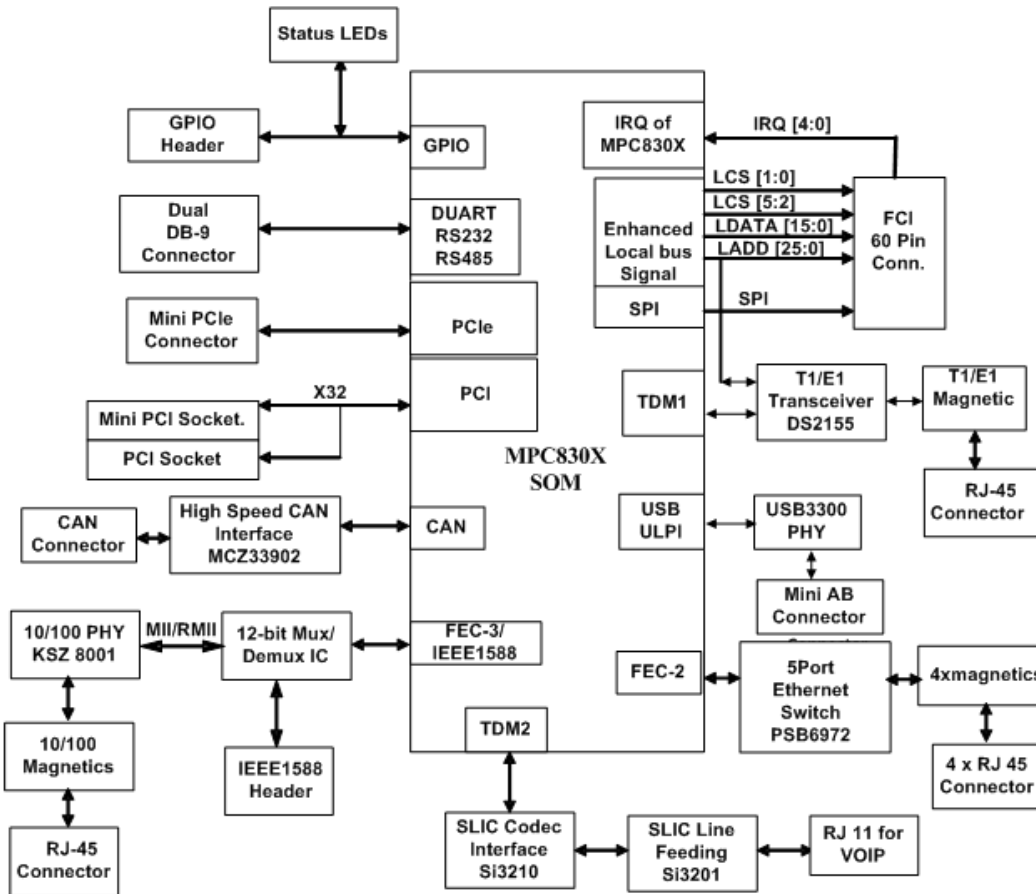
Status LEDs

GPIO Header

GPIO

Dual DB-9 Connector

DUART RS232 RS485

Mini PCIe Connector

PCIe

X32

PCI

Mini PCI Socket.

PCI Socket

MPC830X SOM

CAN Connector

High Speed CAN Interface MCZ33902

CAN

10/100 PHY KSZ 8001

MII/RMII

12-bit Mux/ Demux IC

FEC-3/ IEEE1588

10/100 Magnetics

IEEE1588 Header

RJ-45 Connector

IRQ of MPC830X

IRQ [4:0]

LCS [1:0]

LCS [5:2]

LDATA [15:0]

LADD [25:0]

Enhanced Local bus Signal

FCI 60 Pin Conn.

SPI

SPI

TDM1

T1/E1 Transceiver DS2155

T1/E1 Magnetic

RJ-45 Connector

USB ULPI

USB3300 PHY

Mini AB Connector

FEC-2

5Port Ethernet Switch PSB6972

4xmagnetics

4 x RJ 45 Connector

TDM2

SLIC Codec Interface Si3210

SLIC Line Feeding Si3201

RJ 11 for VOIP